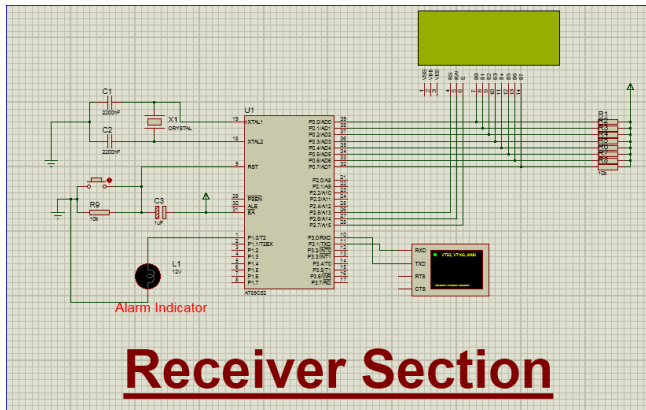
C1
2200nF
X1
CRYSTAL
C2
2200nF
U1
XTAL1
XTAL2
RST
PSEN
ALE
EA
P0.0/AD0
P0.1/AD1
P0.2/AD2
P0.3/AD3
P0.4/AD4
P0.5/AD5
P0.6/AD6
P0.7/AD7
P2.0/A8
P2.1/A9
P2.2/A10
P2.3/A11
P2.4/A12
P2.5/A13
P2.6/A14
P2.7/A15
P3.0/RXD
P3.1/TXD
P3.2/INT0
P3.3/INT1
P3.4/T0
P3.5/T1
P3.6/WR
P3.7/RD
P1.0/T2
P1.1/T2EX
P1.2
P1.3
P1.4
P1.5
P1.6
P1.7
AT89C52
R9
10k
C3
1uF
L1
12V
Alarm Indicator
RXD
TXD
RTS
CTS
VT52, VT100, ANSI
R1
10k
VSS
VDD
VEE
RS
RW
E
D0
D1
D2
D3
D4
D5
D6
D7
Receiver Section